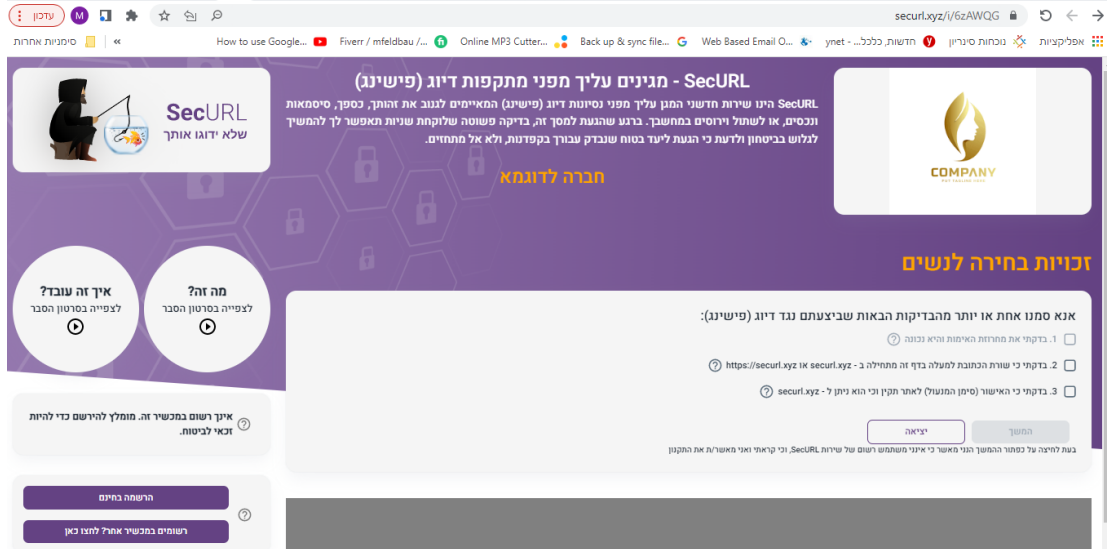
securl.xyz/i/6zAWQG

עדכון M

אפליקציות נוכחות סינריון חדשות, כלכל... - ynet Web Based Email O... Back up & sync file... Online MP3 Cutter... Fiverr / mfeldbau /... How to use Google... » סימניות אחרות

SecURL - מגינים עליך מפני מתקפות דיוג (פישינג)

SecURL הינו שירות חדשני המגן עליך מפני נסיונות דיוג (פישינג) המאיימים לגנוב את זהותך, כספך, סיסמאות ונכסים, או לשתול וירוסים במחשבך. ברגע שהגעת למסך זה, בדיקה פשוטה שלוקחת שניות תאפשר לך להמשיך לגלוש בביטחון ולדעת כי הגעת ליעד בטוח שנבדק עבורך בקפדנות, ולא אל מתחזים.

חברה לדוגמא

COMPANY

SecURL
שלא ידוגו אותך

זכויות בחירה לנשים

מה זה?
לצפייה בסרטון הסבר

איך זה עובד?
לצפייה בסרטון הסבר

אנא סמנו אחת או יותר מהבדיקות הבאות שביצעתם נגד דיוג (פישינג):

1. בדקתי את מחרוזת האימות והיא נכונה

2. בדקתי כי שורת הכתובת למעלה בדף זה מתחילה ב - securl.xyz או https://securl.xyz

3. בדקתי כי האישור (סימן המנעול) לאתר תקין וכי הוא ניתן ל - securl.xyz

המשך יציאה

בעת לחיצה על כפתור המשך הנני מאשר כי אינני משתמש רשום של שירות SecURL, וכי קראתי ואני מאשר/ת את התקנון

אינך רשום במכשיר זה. מומלץ להירשם כדי להיות זכאי לביטוח.

הרשמה בחינם

רשומים במכשיר אחר? לחצו כאן